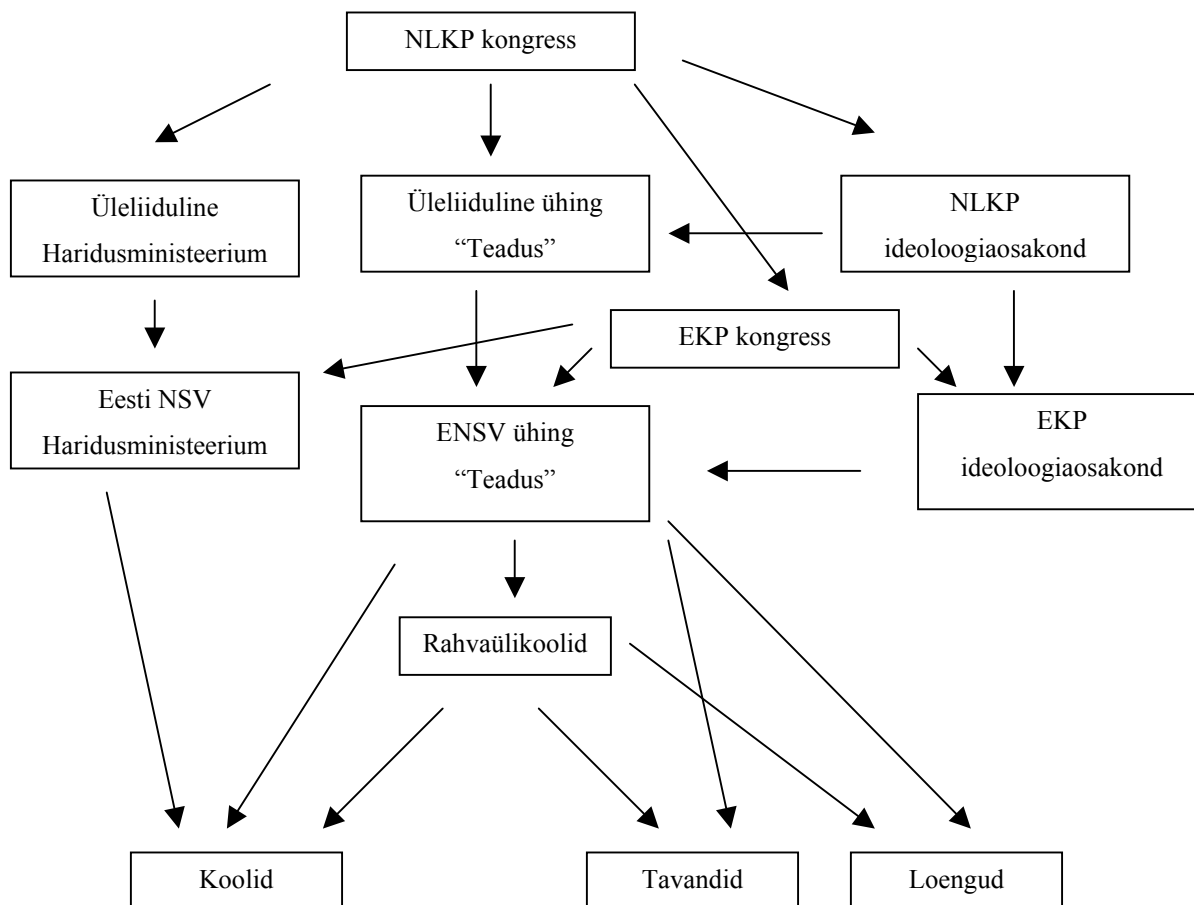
NLKP kongress

Üleliiduline Haridusministeerium

Üleliiduline ühing "Teadus"

NLKP ideoloogiaosakond

EKP kongress

Eesti NSV Haridusministeerium

ENSV ühing "Teadus"

EKP ideoloogiaosakond

Rahvaülikoolid

Koolid

Tavandid

Loengud